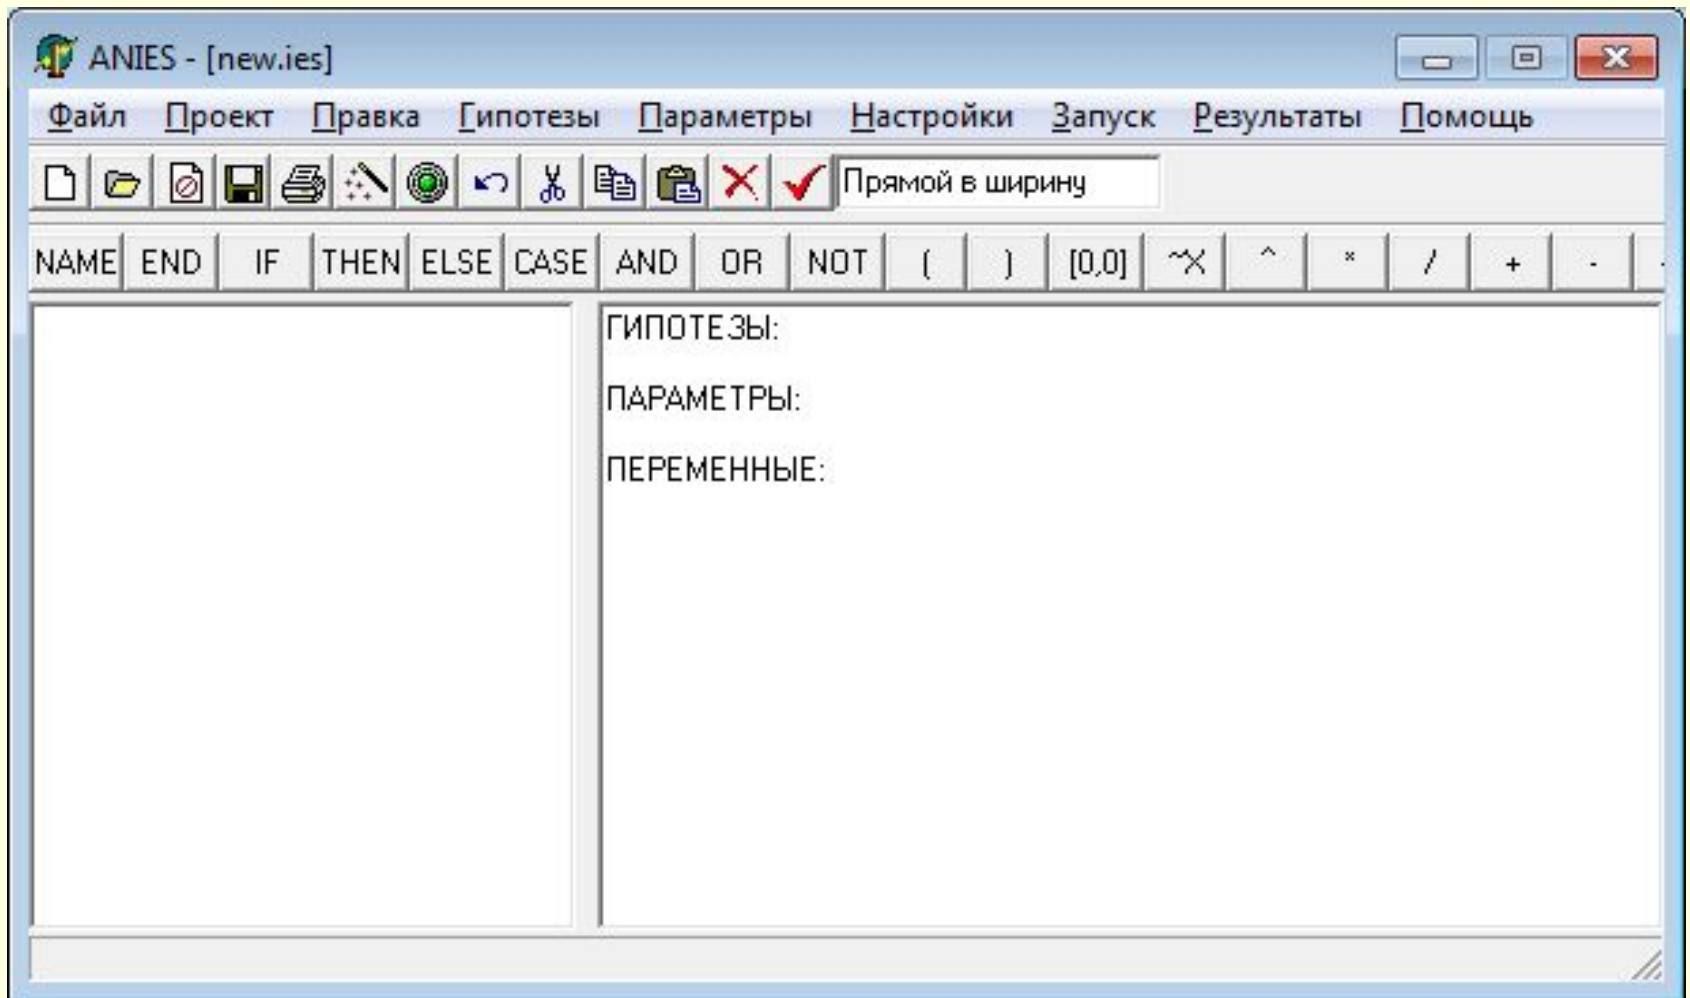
ANIES - [new.ies]

Файл Проект Правка Гипотезы Параметры Настройки Запуск Результаты Помощь

Прямой в ширину

NAME END IF THEN ELSE CASE AND OR NOT ( ) [0,0] ~X ^ * / + -

ГИПОТЕЗЫ:

ПАРАМЕТРЫ:

ПЕРЕМЕННЫЕ: